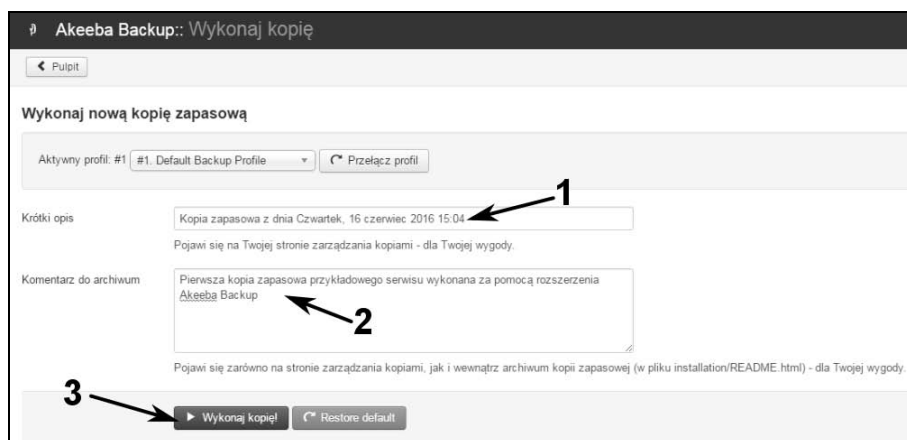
Akeeba Backup:: Wykonaj kopię

Pulpit

Wykonaj nową kopię zapasową

Aktywny profil: #1 #1. Default Backup Profile

Przełącz profil

Krótki opis

Kopia zapasowa z dnia Czwartek, 16 czerwiec 2016 15:04

1

Pojawi się na Twojej stronie zarządzania kopiami - dla Twojej wygody.

Komentarz do archiwum

Pierwsza kopia zapasowa przykładowego serwisu wykonana za pomocą rozszerzenia Akeeba Backup

2

Pojawi się zarówno na stronie zarządzania kopiami, jak i wewnątrz archiwum kopii zapasowej (w pliku installation/README.html) - dla Twojej wygody.

3

Wykonaj kopię!

Restore default